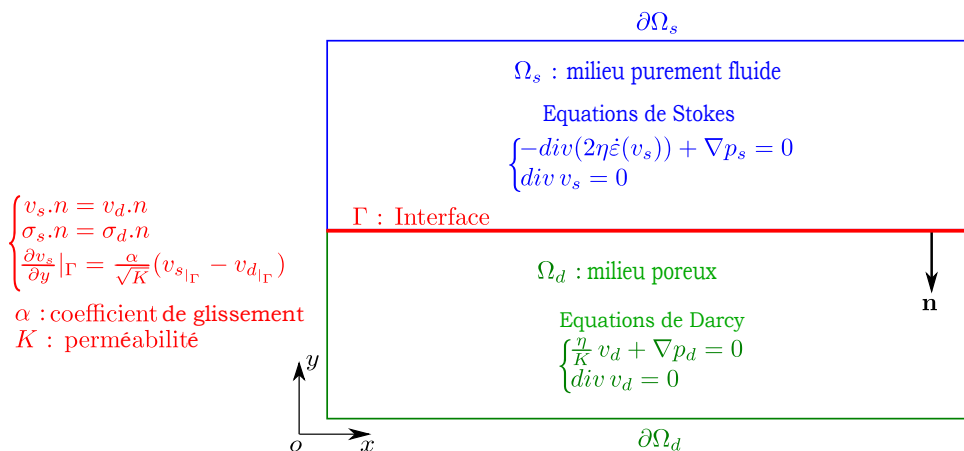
$\partial\Omega_s$

$\Omega_s$ : milieu purement fluide

Equations de Stokes

$\begin{cases}-div(2\eta\dot{\varepsilon}(v_s)) + \nabla p_s = 0\\ div\, v_s = 0\end{cases}$

$\begin{cases}v_s.n = v_d.n\\ \sigma_s.n = \sigma_d.n\\ \frac{\partial v_s}{\partial y}|_\Gamma = \frac{\alpha}{\sqrt{K}}(v_{s_{|\Gamma}} - v_{d_{|\Gamma}})\end{cases}$

$\alpha$ : coefficient de glissement
$K$ : perméabilité

$\Gamma$ : Interface

$\Omega_d$ : milieu poreux

n

Equations de Darcy

$\begin{cases}\frac{\eta}{K}\, v_d + \nabla p_d = 0\\ div\, v_d = 0\end{cases}$

$y$

$o$

$x$

$\partial\Omega_d$